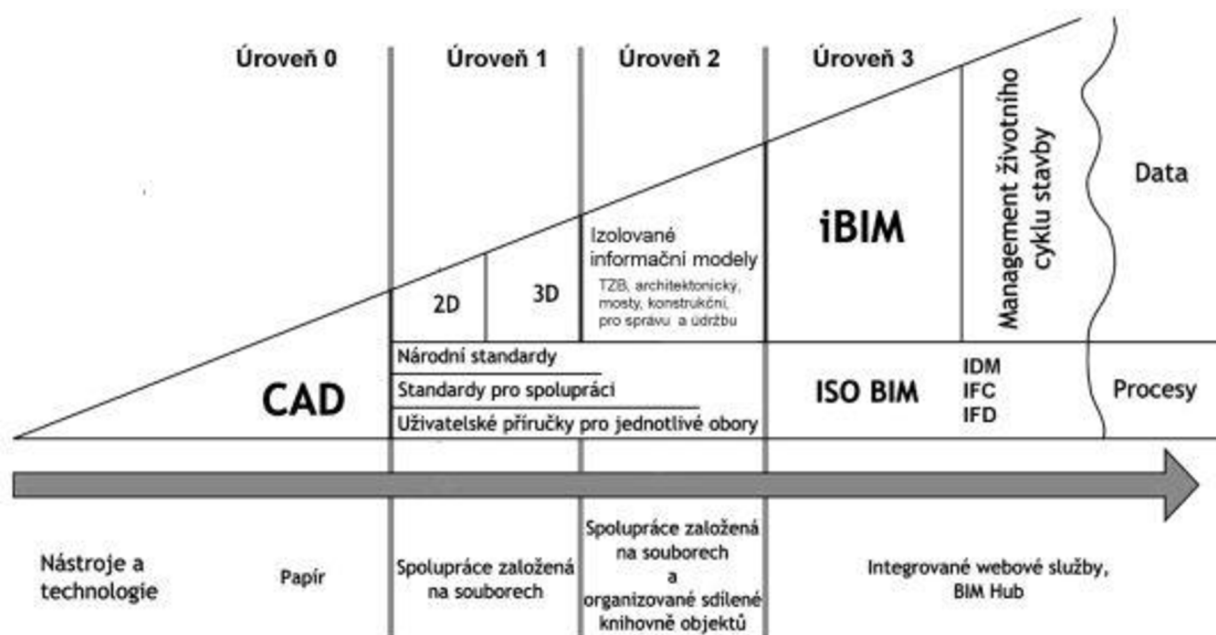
Úroveň 0

Úroveň 1

Úroveň 2

Úroveň 3

Management životního cyklu stavby

Data

iBIM

Izolované informační modely

TZB, architektonický, mosty, konstrukční, pro správu a údržbu

2D

3D

Národní standardy

Standardy pro spolupráci

Uživatelské příručky pro jednotlivé obory

CAD

ISO BIM

IDM
IFC
IFD

Procesy

Nástroje a technologie

Papír

Spolupráce založená na souborech

Spolupráce založená na souborech a organizované sdílené knihovně objektů

Integrované webové služby, BIM Hub